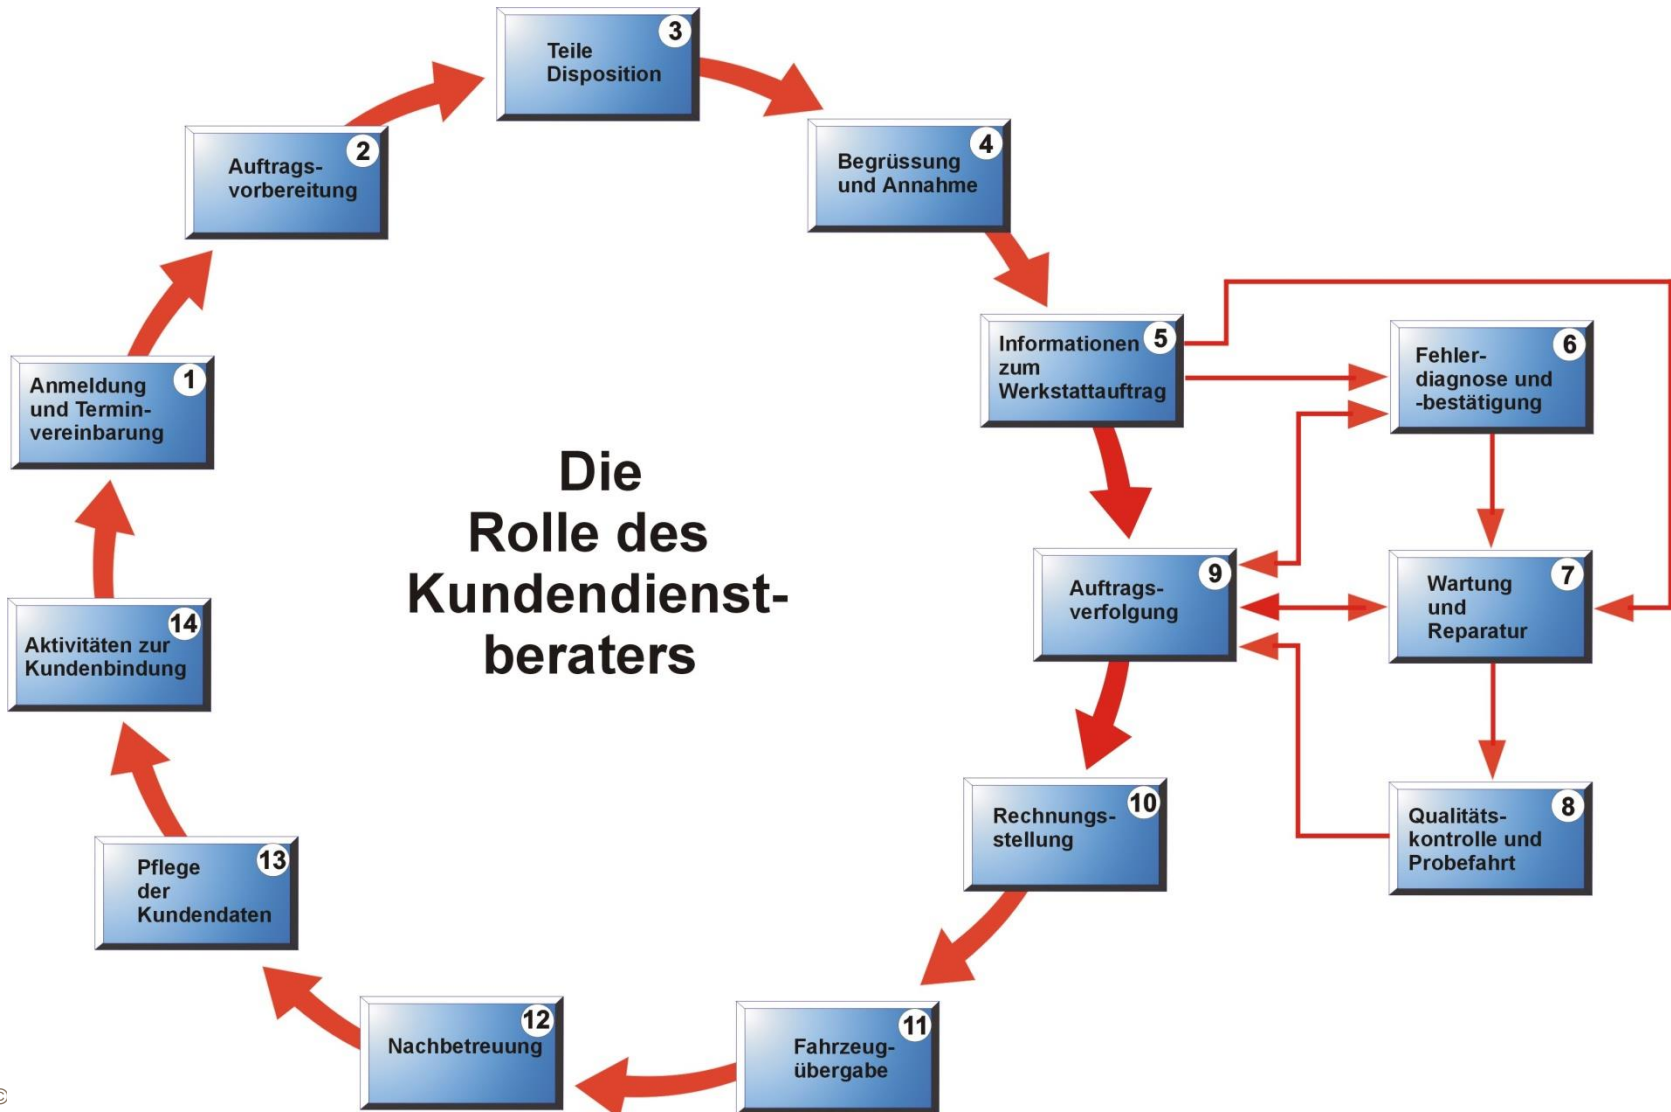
Die
Rolle des
Kundendienst-
beraters

1
Anmeldung und Terminvereinbarung

2
Auftragsvorbereitung

3
Teile Disposition

4
Begrüssung und Annahme

5
Informationen zum Werkstattauftrag

6
Fehlerdiagnose und -bestätigung

7
Wartung und Reparatur

8
Qualitätskontrolle und Probefahrt

9
Auftragsverfolgung

10
Rechnungsstellung

11
Fahrzeugübergabe

12
Nachbetreuung

13
Pflege der Kundendaten

14
Aktivitäten zur Kundenbindung

©